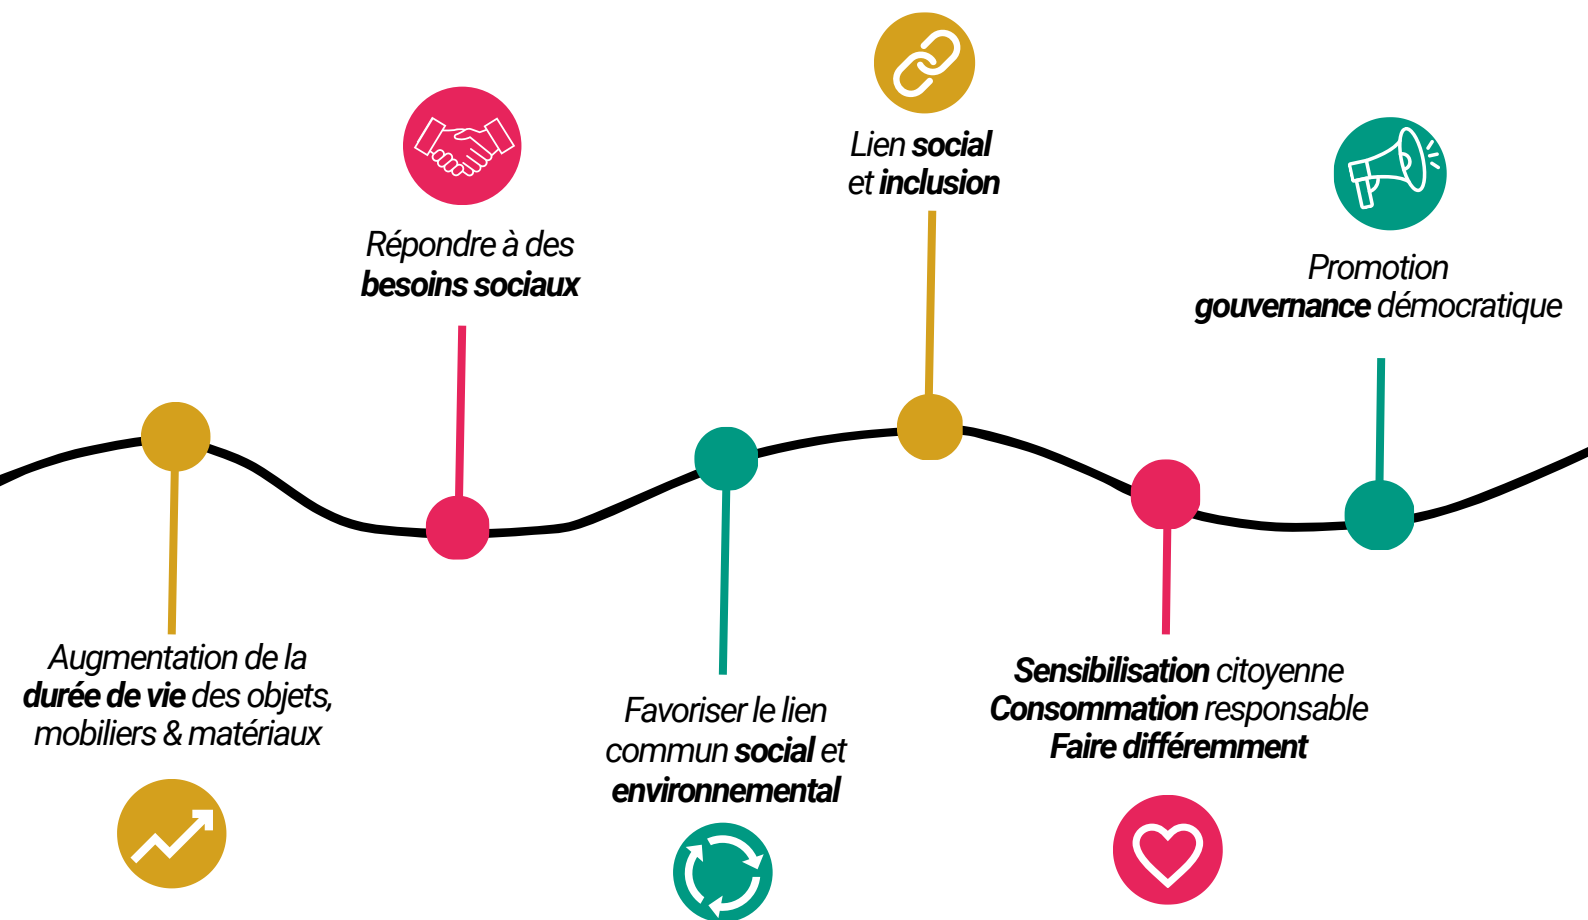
Augmentation de la **durée de vie** des objets, mobiliers & matériaux

Répondre à des **besoins sociaux**

Favoriser le lien commun **social** et **environnemental**

Lien **social** et **inclusion**

**Sensibilisation** citoyenne
**Consommation** responsable
**Faire différemment**

Promotion **gouvernance** démocratique